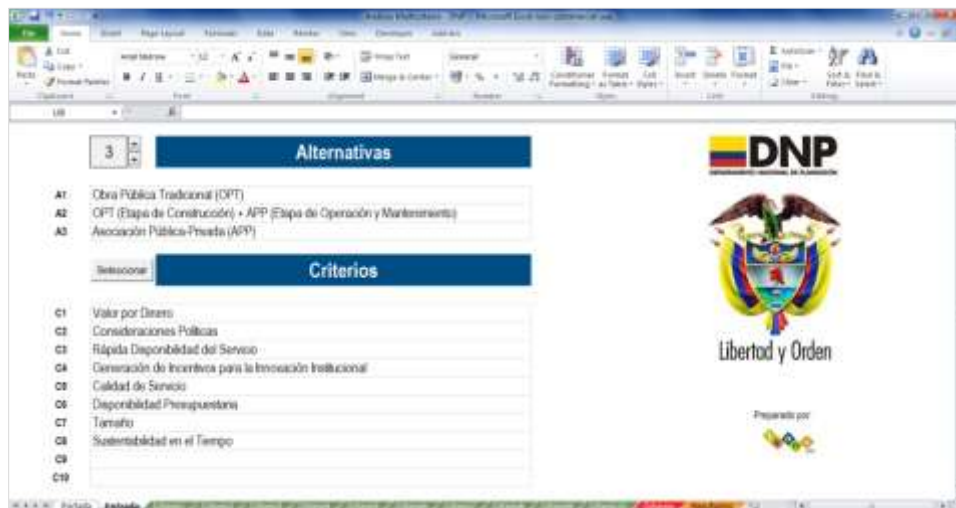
3

Alternativas

A1 Obra Pública Tradicional (OPT)
A2 OPT (Etapa de Construcción) + APP (Etapa de Operación y Mantenimiento)
A3 Asociación Público-Privada (APP)

Seleccionar

Criterios

C1 Valor por Dinero
C2 Consideraciones Políticas
C3 Rápida Disponibilidad del Servicio
C4 Generación de Incentivos para la Innovación Institucional
C5 Calidad de Servicio
C6 Disponibilidad Presupuestaria
C7 Tamaño
C8 Sustentabilidad en el Tiempo
C9
C10

DNP
DEPARTAMENTO NACIONAL DE PLANEACIÓN

Libertad y Orden

Preparado por

File Home Insert Page Layout Formulas Data Review View Developer

Cut Copy Format Painter Paste Clipboard Font Alignment Number Styles Cells Editing
Wrap Text Merge & Center General Conditional Formatting Format as Table Cell Styles Insert Delete Format AutoSum Fill Clear Sort & Filter Find & Select

Portada Entrada